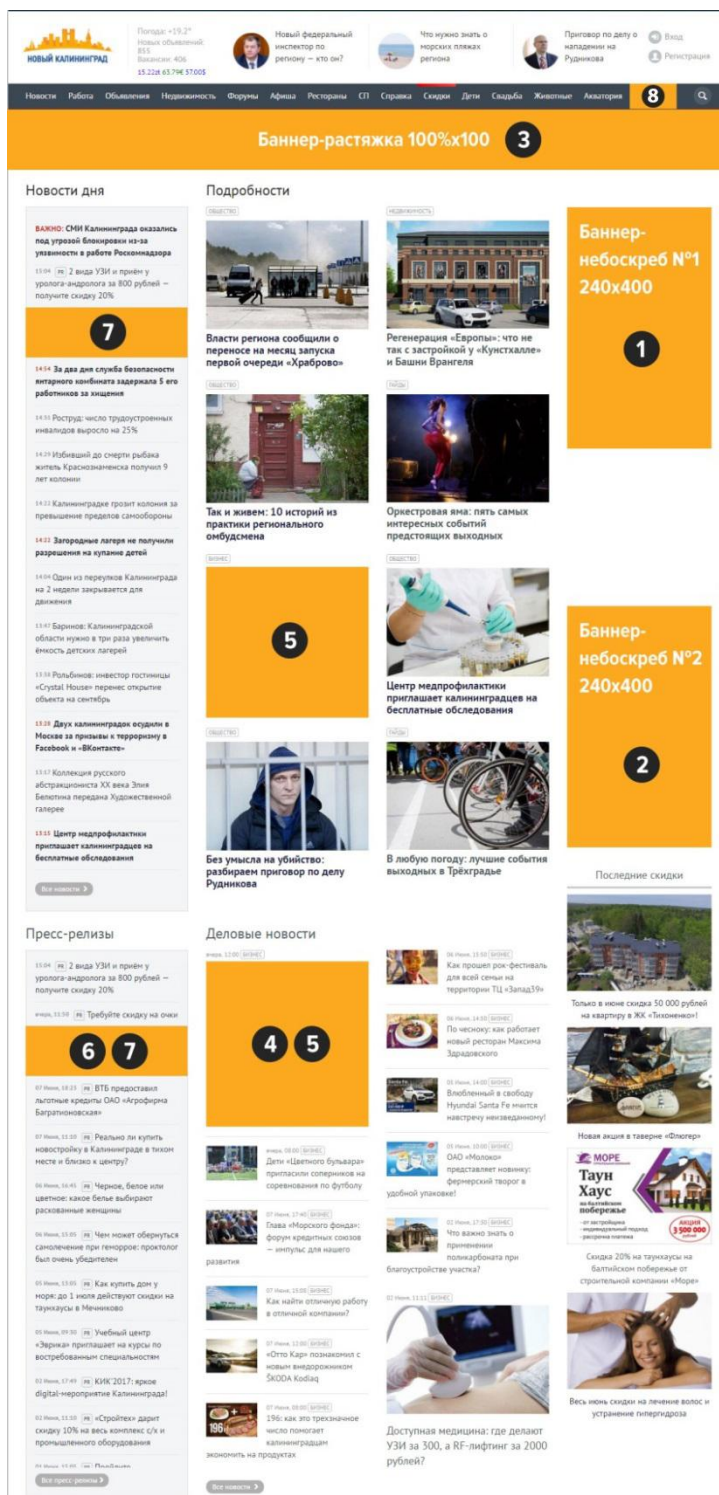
НОВЫЙ КАЛИНИНГРАД

Погода: +19.2°
Новых объявлений 855
Вакансии: 406
15.22$ 63.79€ 37.00$

Новый федеральный инспектор по региону — кто он?

Что нужно знать о морских пляжах региона

Приговор по делу о нападении на Рудникова

Вход
Регистрация

Новости Работа Объявления Недвижимость Форумы Афиша Рестораны СП Справка Скидки Дети Свадьба Животные Акватория 8

Баннер-растяжка 100%x100 3

Новости дня

ВАЖНО: СМИ Калининграда оказались под угрозой блокировки из-за уязвимости в работе Роскомнадзора

15:04 PR 2 вида УЗИ и приём у уролога-андролога за 800 рублей — получите скидку 20%

7

14:54 За два дня служба безопасности янтарного комбината задержала 5 его работников за хищения

14:31 Роструд: число трудоустроенных инвалидов выросло на 25%

14:29 Избивший до смерти рыбака житель Краснознаменска получил 9 лет колонии

14:22 Калининградке грозит колония за превышение пределов самообороны

14:22 Загородные лагеря не получили разрешения на купание детей

14:04 Один из переулков Калининграда на 2 недели закрывается для движения

13:57 Баринов: Калининградской области нужно в три раза увеличить ёмкость детских лагерей

13:34 Рольбинов: инвестор гостиницы «Crystal House» перенес открытие объекта на сентябрь

13:28 Двух калининградок осудили в Москве за призывы к терроризму в Facebook и «ВКонтакте»

13:17 Коллекция русского абстракциониста XX века Элия Белютина передана Художественной галерее

13:15 Центр медпрофилактики приглашает калининградцев на бесплатные обследования

Все новости

Подробности

ОБЩЕСТВО
Власти региона сообщили о переносе на месяц запуска первой очереди «Храброво»

НЕДВИЖИМОСТЬ
Регенерация «Европы»: что не так с застройкой у «Кунстхалле» и Башни Врангеля

ОБЩЕСТВО
Так и живем: 10 историй из практики регионального омбудсмена

ГАЙДЫ
Оркестровая яма: пять самых интересных событий предстоящих выходных

БИЗНЕС
5

ОБЩЕСТВО
Центр медпрофилактики приглашает калининградцев на бесплатные обследования

ОБЩЕСТВО
Без умысла на убийство: разбираем приговор по делу Рудникова

ГАЙДЫ
В любую погоду: лучшие события выходных в Трёхградье

Баннер-небоскреб №1 240x400 1

Баннер-небоскреб №2 240x400 2

Последние скидки

Только в июне скидка 50 000 рублей на квартиру в ЖК «Тихоненко»!

Новая акция в таверне «Флюгер»

МОРЕ
Таун Хаус на балтийском побережье
АКЦИЯ 3 500 000

Скидка 20% на таунхаусы на балтийском побережье от строительной компании «Море»

Весь июнь скидки на лечение волос и устранение гипергидроза

Пресс-релизы

15:04 PR 2 вида УЗИ и приём у уролога-андролога за 800 рублей — получите скидку 20%

вчера, 11:50 PR Требуйте скидку на очки

6 7

07 Июня, 18:23 PR ВТБ предоставил льготные кредиты ОАО «Агрофирма Багратионовская»

07 Июня, 11:10 PR Реально ли купить новостройку в Калининграде в тихом месте и близко к центру?

06 Июня, 16:45 PR Черное, белое или цветное: какое белье выбирают раскованные женщины

06 Июня, 15:05 PR Чем может обернуться самолечение при геморрое: проктолог был очень убедителен

05 Июня, 13:05 PR Как купить дом у моря: до 1 июля действуют скидки на таунхаусы в Мечниково

05 Июня, 09:30 PR Учебный центр «Эврика» приглашает на курсы по востребованным специальностям

02 Июня, 17:49 PR КИК 2017: яркое digital-мероприятие Калининграда!

02 Июня, 11:10 PR «Стройтех» дарит скидку 10% на весь комплекс с/х и промышленного оборудования

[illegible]

Все пресс-релизы

Деловые новости

вчера, 12:00 БИЗНЕС
4 5

07 Июня, 18:00 БИЗНЕС Дети «Цветного бульвара» пригласили соперников на соревнования по футболу

07 Июня, 17:40 БИЗНЕС Глава «Морского фонда»: форум кредитных союзов — импульс для нашего развития

07 Июня, 15:00 БИЗНЕС Как найти отличную работу в отличной компании?

07 Июня, 12:00 БИЗНЕС «Отто Кар» познакомит с новым внедорожником ŠKODA Kodiaq

07 Июня, 09:00 БИЗНЕС 196: как это трехзначное число помогает калининградцам экономить на продуктах

Все новости

06 Июня, 15:50 БИЗНЕС Как прошел рок-фестиваль для всей семьи на территории ТЦ «Запад39»

06 Июня, 14:00 БИЗНЕС По чесноку: как работает новый ресторан Максима Зарадовского

05 Июня, 14:00 БИЗНЕС Влюбленный в свободу Hyundai Santa Fe мчится навстречу неизведанному!

05 Июня, 10:00 БИЗНЕС ОАО «Молоко» представляет новинку: фермерский творог в удобной упаковке!

02 Июня, 17:30 БИЗНЕС Что важно знать о применении поликарбоната при благоустройстве участка?

02 Июня, 11:11 БИЗНЕС
Доступная медицина: где делают УЗИ за 300, а RF-лифтинг за 2000 рублей?